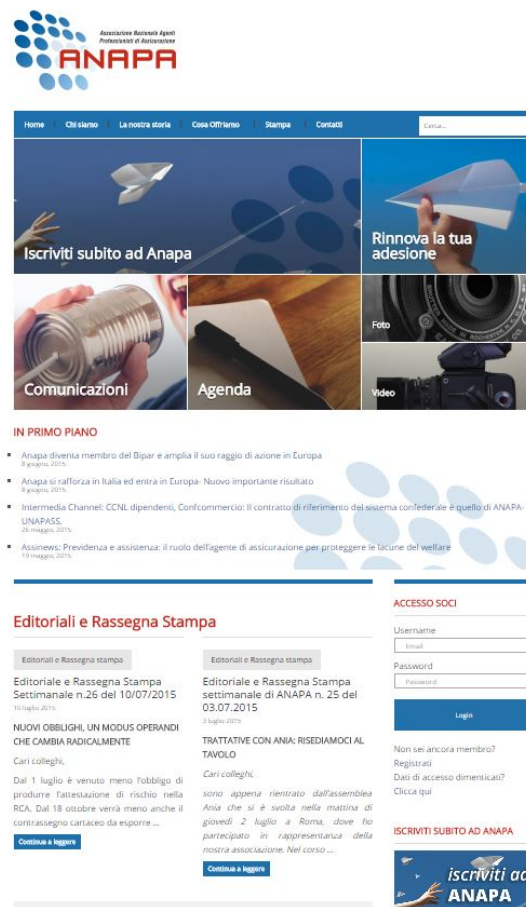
Associazione Nazionale Agenti Professionisti di Assicurazione
ANAPA

Home Chi siamo La nostra storia Cosa Offriamo Stampa Contatti Cerca...

Iscriviti subito ad Anapa

Rinnova la tua adesione

Comunicazioni

Agenda

Foto

Video

IN PRIMO PIANO

Anapa diventa membro del Bipar e amplia il suo raggio di azione in Europa
8 giugno, 2015

Anapa si rafforza in Italia ed entra in Europa- Nuovo importante risultato
8 giugno, 2015

Intermedia Channel: CCNL dipendenti, Confcommercio: Il contratto di riferimento del sistema confederale è quello di ANAPA-UNAPASS.
28 maggio, 2015

Assinews: Previdenza e assistenza: il ruolo dell'agente di assicurazione per proteggere le lacune del welfare
19 maggio, 2015

Editoriali e Rassegna Stampa

Editoriali e Rassegna stampa

Editoriale e Rassegna Stampa Settimanale n.26 del 10/07/2015
10 luglio 2015

NUOVI OBBLIGHI, UN MODUS OPERANDI CHE CAMBIA RADICALMENTE

Cari colleghi,

Dal 1 luglio è venuto meno l'obbligo di produrre l'attestazione di rischio nella RCA. Dal 18 ottobre verrà meno anche il contrassegno cartaceo da esporre ...

Continua a leggere

Editoriali e Rassegna stampa

Editoriale e Rassegna Stampa settimanale di ANAPA n. 25 del 03.07.2015
3 luglio 2015

TRATTATIVE CON ANIA: RISEDIAMOCI AL TAVOLO

Cari colleghi,

sono appena rientrato dall'assemblea Ania che si è svolta nella mattina di giovedì 2 luglio a Roma, dove ho partecipato in rappresentanza della nostra associazione. Nel corso ...

Continua a leggere

ACCESSO SOCI

Username
Email

Password
Password

Login

Non sei ancora membro?
Registrati
Dati di accesso dimenticati?
Clicca qui

ISCRIVITI SUBITO AD ANAPA

iscriviti ad
ANAPA